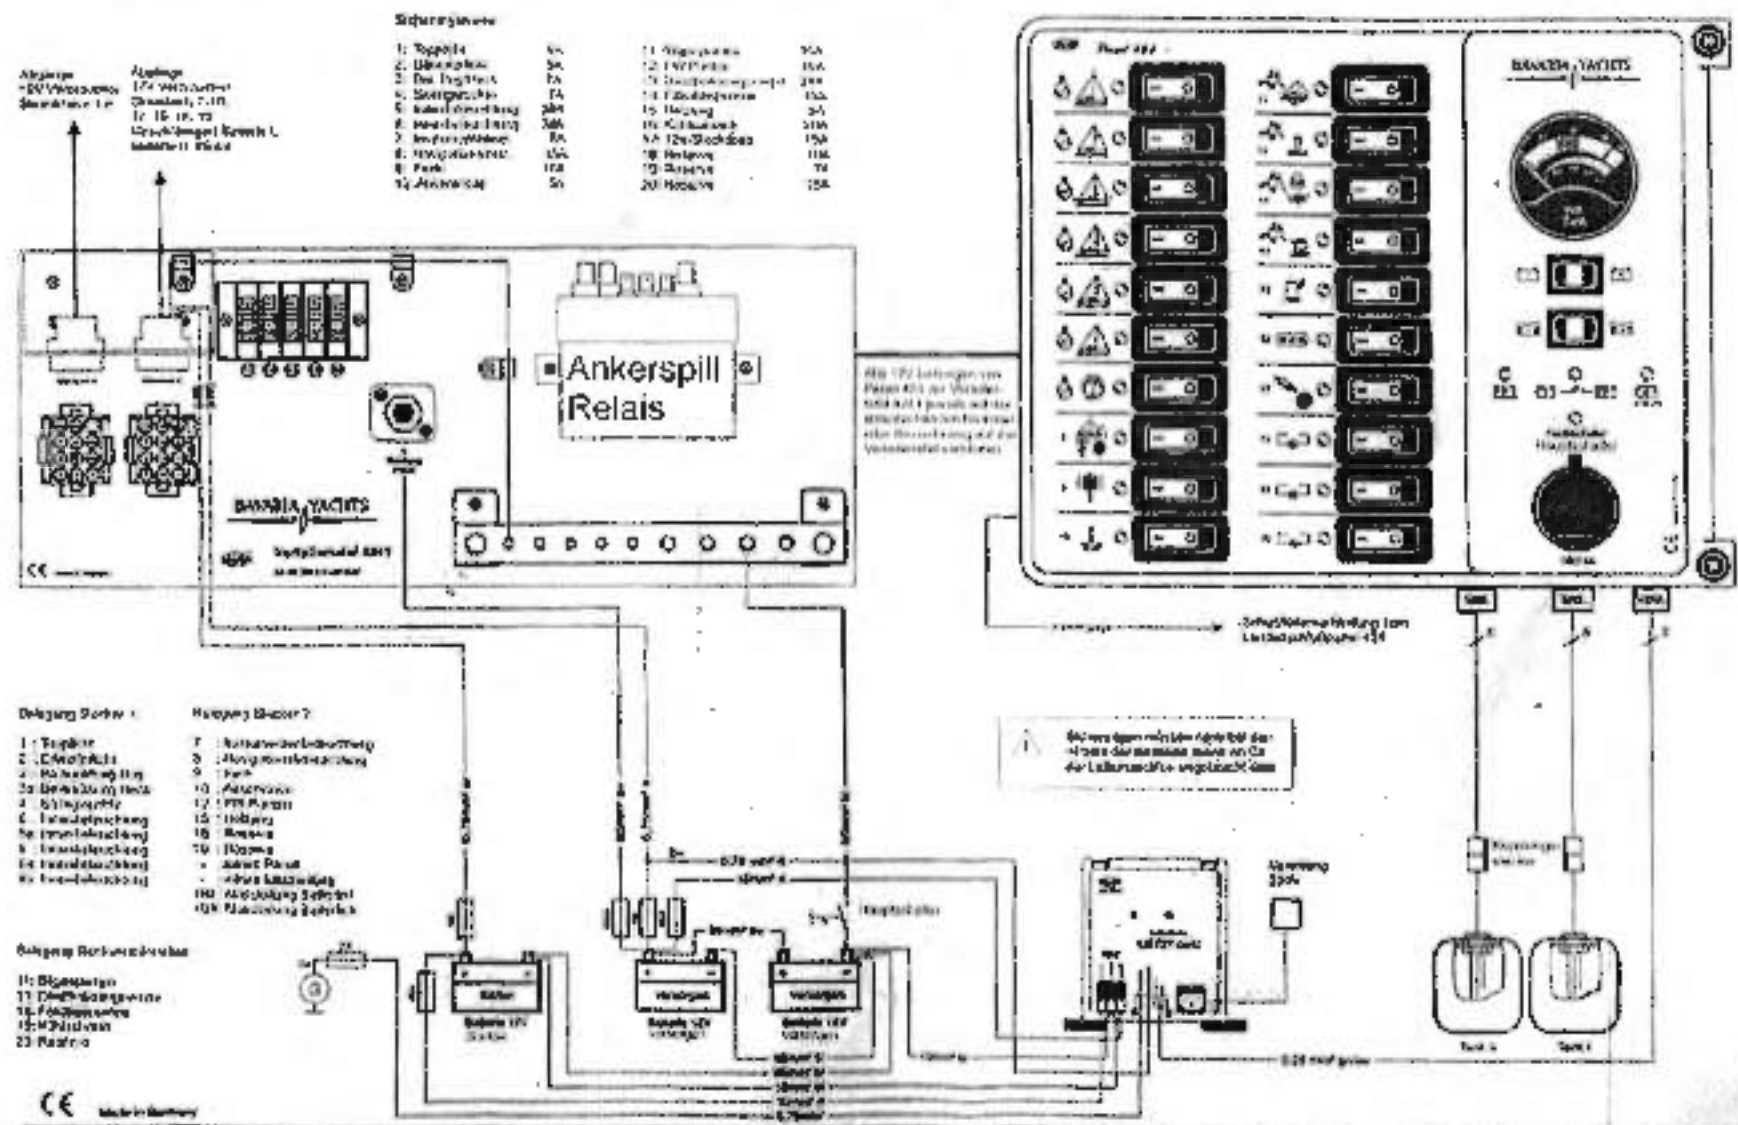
Sicherungswerte

1: Toplicht 5A
2: Dampferlicht 5A
3: Decksbeleuchtung 5A
4: Salinglampe 7A
5: Innenbeleuchtung 20A
6: Innenbeleuchtung 20A
7: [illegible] 5A
8: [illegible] 15A
9: Funk 15A
10: Ankerlicht 5A

11: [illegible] 15A
12: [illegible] 15A
13: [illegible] 20A
14: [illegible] 15A
15: Heizung 5A
16: Kühlschrank 20A
17: 12V-Steckdose 15A
18: Reserve 15A
19: Reserve 7A
20: Reserve 15A

BAVARIA YACHTS

Ankerspill Relais

CE

BAVARIA YACHTS

Belegung Stecker 1

Belegung Stecker 2

Belegung Rückmeldekontakte

Hauptschalter

Batterie 12V Starter

Batterie 12V Verbraucher

Batterie 12V Verbraucher

Tank 1

Tank 2

CE Made in Germany